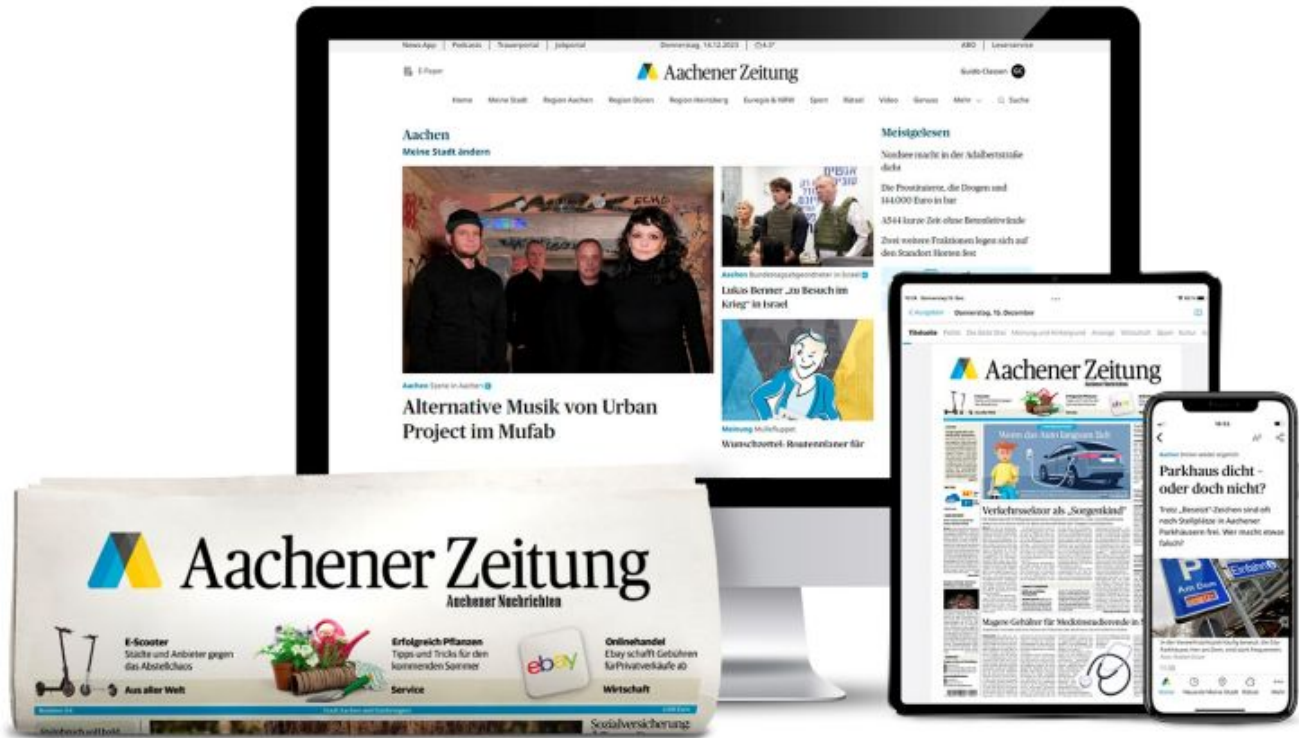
News App | Podcasts | Trauerportal | Jobportal

Donnerstag, 14.12.2023

ABO | Leserservice

E-Paper

Aachener Zeitung

Guido Classen

Home  Meine Stadt  Region Aachen  Region Düren  Region Heinsberg  Euregio & NRW  Sport  Rätsel  Video  Genuss  Mehr  Suche

Aachen

Meine Stadt ändern

Aachen Szene in Aachen

Alternative Musik von Urban Project im Mufab

Aachen Bundestagsabgeordneter in Israel

Lukas Benner „zu Besuch im Krieg" in Israel

Meinung Müllerlappen

Wunschzettel-Routenplaner für

Meistgelesen

Nordsee macht in der Adalbertstraße dicht

Die Prostituierte, die Drogen und 144.000 Euro in bar

A544 kurze Zeit ohne Betonleitwände

Zwei weitere Fraktionen legen sich auf den Standort Horten fest

Donnerstag, 15. Dezember

Aachener Zeitung

Wenn das Auto langsam lädt

Verkehrssektor als „Sorgenkind"

Magere Gehälter für Medizinstudierende in

Aachen

Parkhaus dicht - oder doch nicht?

Trotz „Besetzt"-Zeichen sind oft noch Stellplätze in Aachener Parkhäusern frei. Wer macht etwas falsch?

Aachener Zeitung

Aachener Nachrichten

E-Scooter
Städte und Anbieter gegen das Abstellchaos

Aus aller Welt

Erfolgreich Pflanzen
Tipps und Tricks für den kommenden Sommer

Service

ebay

Onlinehandel
Ebay schafft Gebühren für Privatverkäufe ab

Wirtschaft

Sozialversicherung